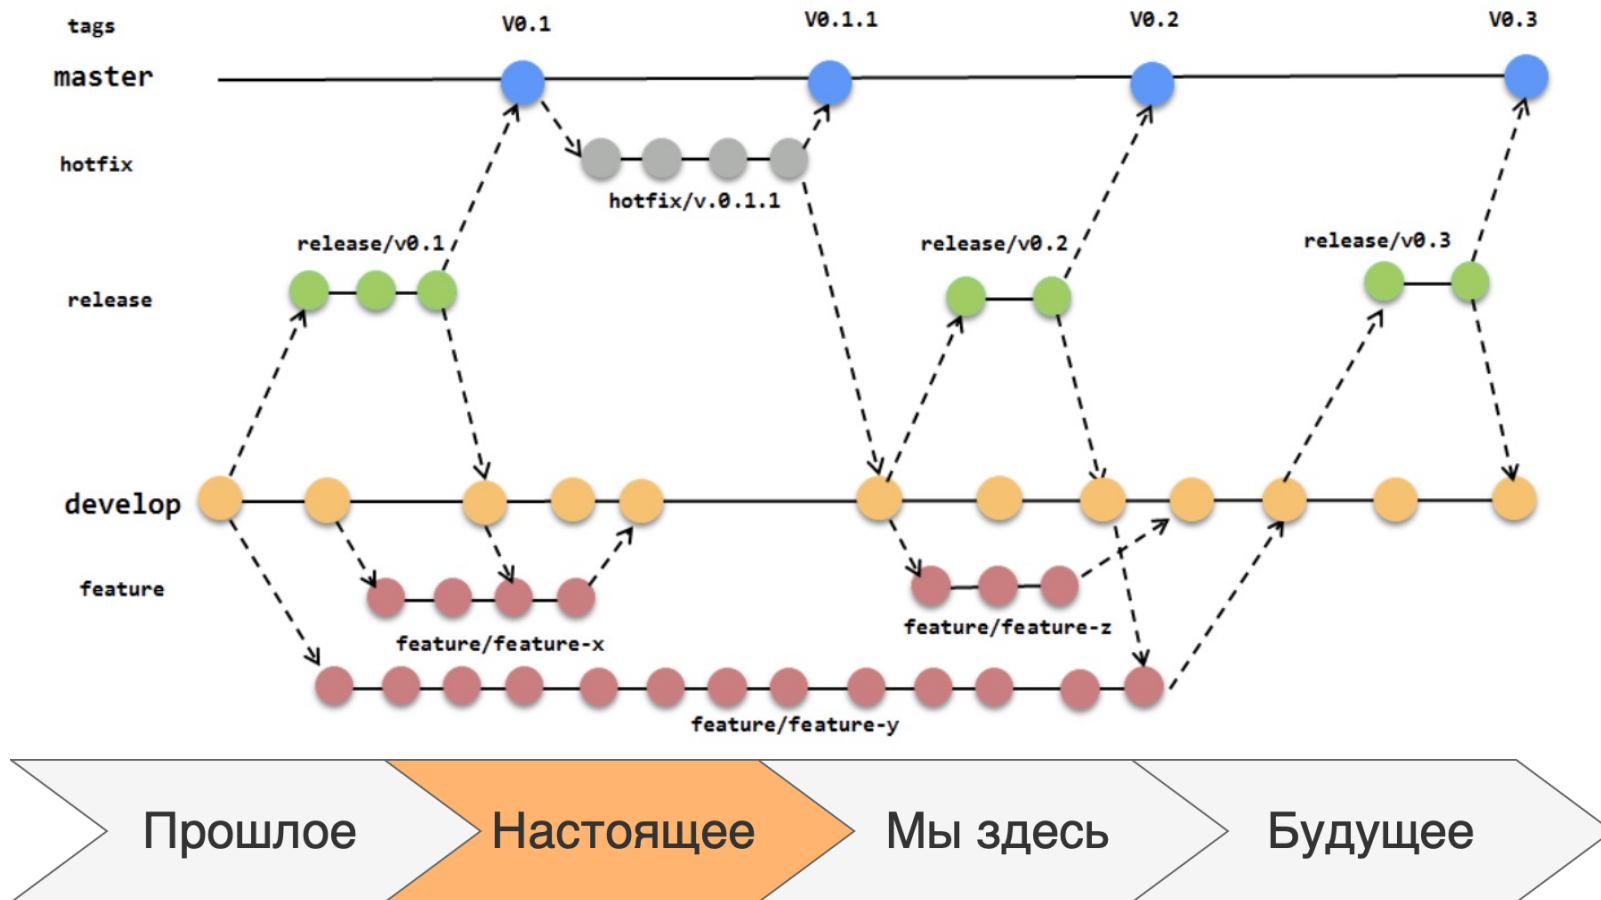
tags
V0.1
V0.1.1
V0.2
V0.3
master
hotfix
hotfix/v.0.1.1
release/v0.1
release/v0.2
release/v0.3
release
develop
feature
feature/feature-x
feature/feature-z
feature/feature-y

Прошлое
Настоящее
Мы здесь
Будущее